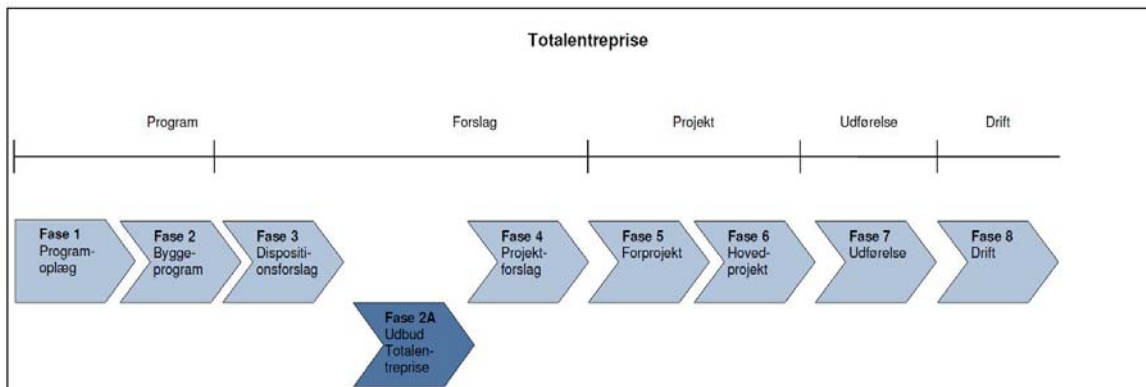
Totalentreprise

Program

Forslag

Projekt

Udførelse

Drift

Fase 1
Programoplæg

Fase 2
Byggeprogram

Fase 3
Dispositionsforslag

Fase 4
Projektforslag

Fase 5
Forprojekt

Fase 6
Hovedprojekt

Fase 7
Udførelse

Fase 8
Drift

Fase 2A
Udbud Totalentreprise